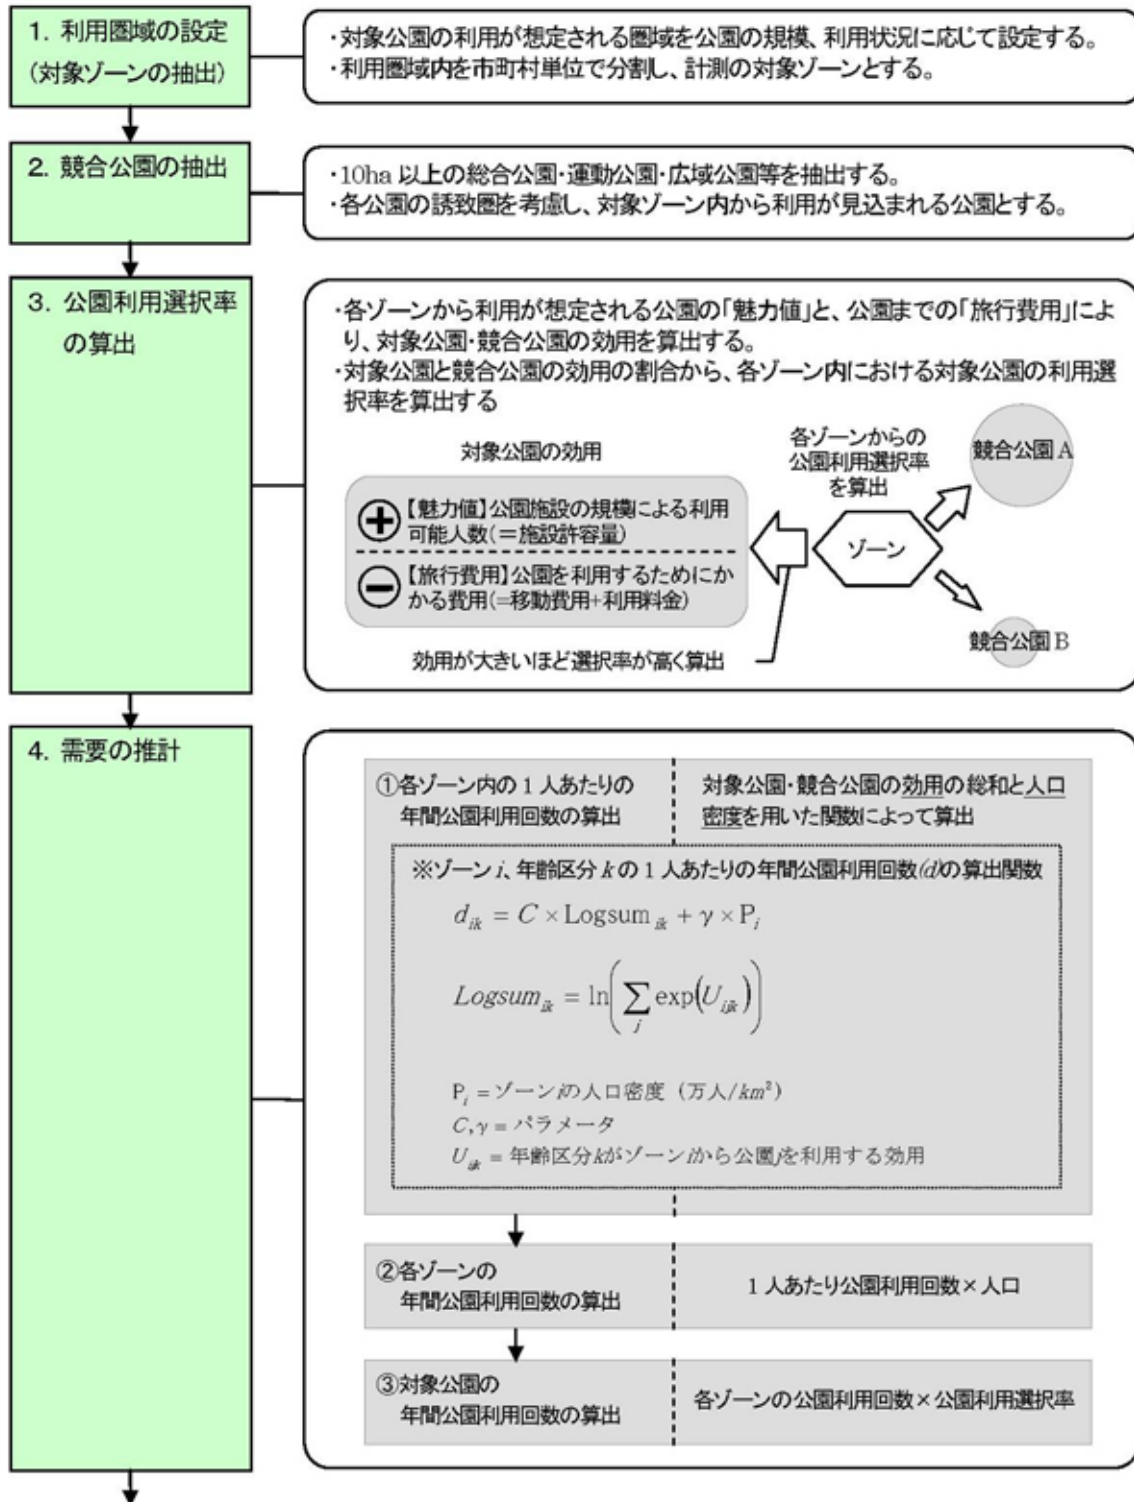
1. 利用圏域の設定（対象ゾーンの抽出）

・対象公園の利用が想定される圏域を公園の規模、利用状況に応じて設定する。
・利用圏域内を市町村単位で分割し、計測の対象ゾーンとする。

2. 競合公園の抽出

・10ha 以上の総合公園・運動公園・広域公園等を抽出する。
・各公園の誘致圏を考慮し、対象ゾーン内から利用が見込まれる公園とする。

3. 公園利用選択率の算出

・各ゾーンから利用が想定される公園の「魅力値」と、公園までの「旅行費用」により、対象公園・競合公園の効用を算出する。
・対象公園と競合公園の効用の割合から、各ゾーン内における対象公園の利用選択率を算出する

対象公園の効用

【魅力値】公園施設の規模による利用可能人数（＝施設許容量）

【旅行費用】公園を利用するためにかかる費用(=移動費用+利用料金)

効用が大きいほど選択率が高く算出

各ゾーンからの公園利用選択率を算出

ゾーン

競合公園 A

競合公園 B

4. 需要の推計

①各ゾーン内の 1 人あたりの年間公園利用回数の算出

対象公園・競合公園の効用の総和と人口密度を用いた関数によって算出

※ゾーン $i$、年齢区分 $k$ の 1 人あたりの年間公園利用回数($d$)の算出関数

$d_{ik} = C \times \text{Logsum}_{ik} + \gamma \times P_i$

$Logsum_{ik} = \ln\left(\sum_j \exp(U_{ijk})\right)$

$P_i$ = ゾーン$i$の人口密度（万人/$km^2$）
$C, \gamma$ = パラメータ
$U_{ijk}$ = 年齢区分$k$がゾーン$i$から公園$j$を利用する効用

②各ゾーンの年間公園利用回数の算出

1 人あたり公園利用回数×人口

③対象公園の年間公園利用回数の算出

各ゾーンの公園利用回数×公園利用選択率